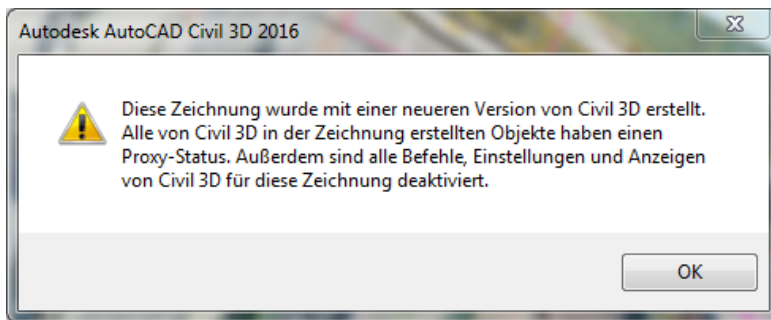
Autodesk AutoCAD Civil 3D 2016

Diese Zeichnung wurde mit einer neueren Version von Civil 3D erstellt. Alle von Civil 3D in der Zeichnung erstellten Objekte haben einen Proxy-Status. Außerdem sind alle Befehle, Einstellungen und Anzeigen von Civil 3D für diese Zeichnung deaktiviert.

OK